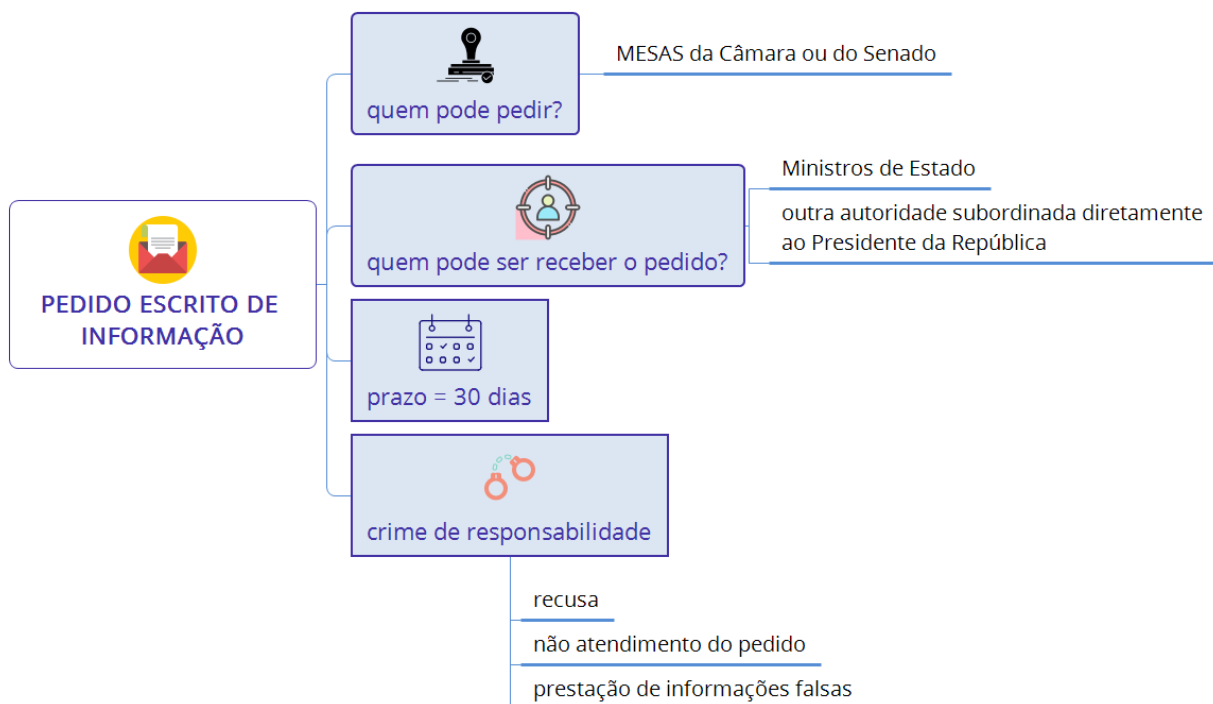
PEDIDO ESCRITO DE INFORMAÇÃO

quem pode pedir?

MESAS da Câmara ou do Senado

quem pode ser receber o pedido?

Ministros de Estado

outra autoridade subordinada diretamente ao Presidente da República

prazo = 30 dias

crime de responsabilidade

recusa

não atendimento do pedido

prestação de informações falsas